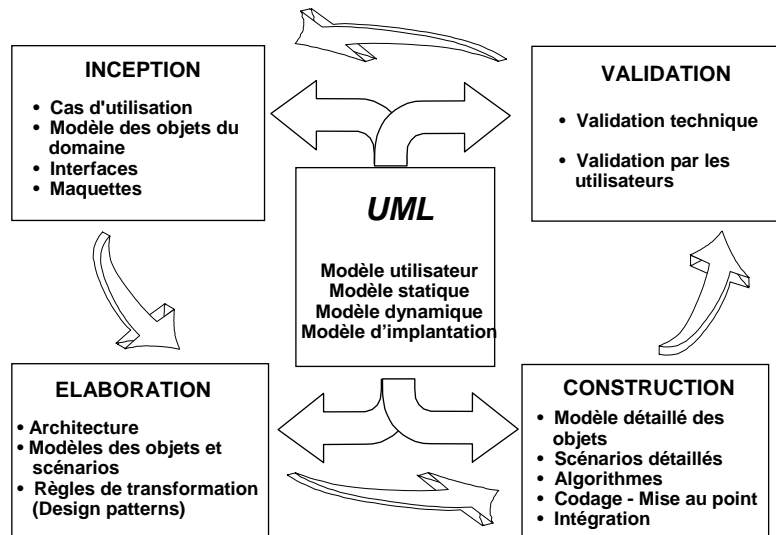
INCEPTION

- Cas d'utilisation
- Modèle des objets du domaine
- Interfaces
- Maquettes

VALIDATION

- Validation technique
- Validation par les utilisateurs

UML

Modèle utilisateur
Modèle statique
Modèle dynamique
Modèle d'implantation

ELABORATION

- Architecture
- Modèles des objets et scénarios
- Règles de transformation (Design patterns)

CONSTRUCTION

- Modèle détaillé des objets
- Scénarios détaillés
- Algorithmes
- Codage - Mise au point
- Intégration